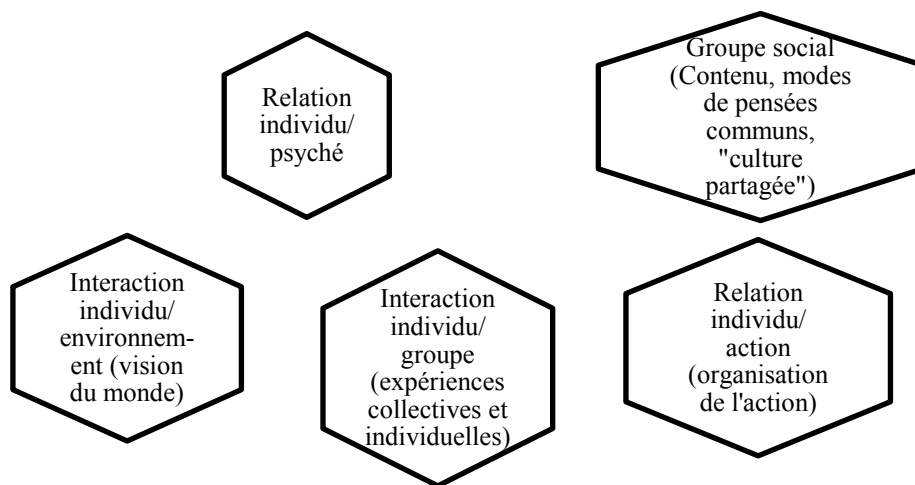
Relation individu/ psyché

Groupe social (Contenu, modes de pensées communs, "culture partagée")

Interaction individu/ environnement (vision du monde)

Interaction individu/ groupe (expériences collectives et individuelles)

Relation individu/ action (organisation de l'action)